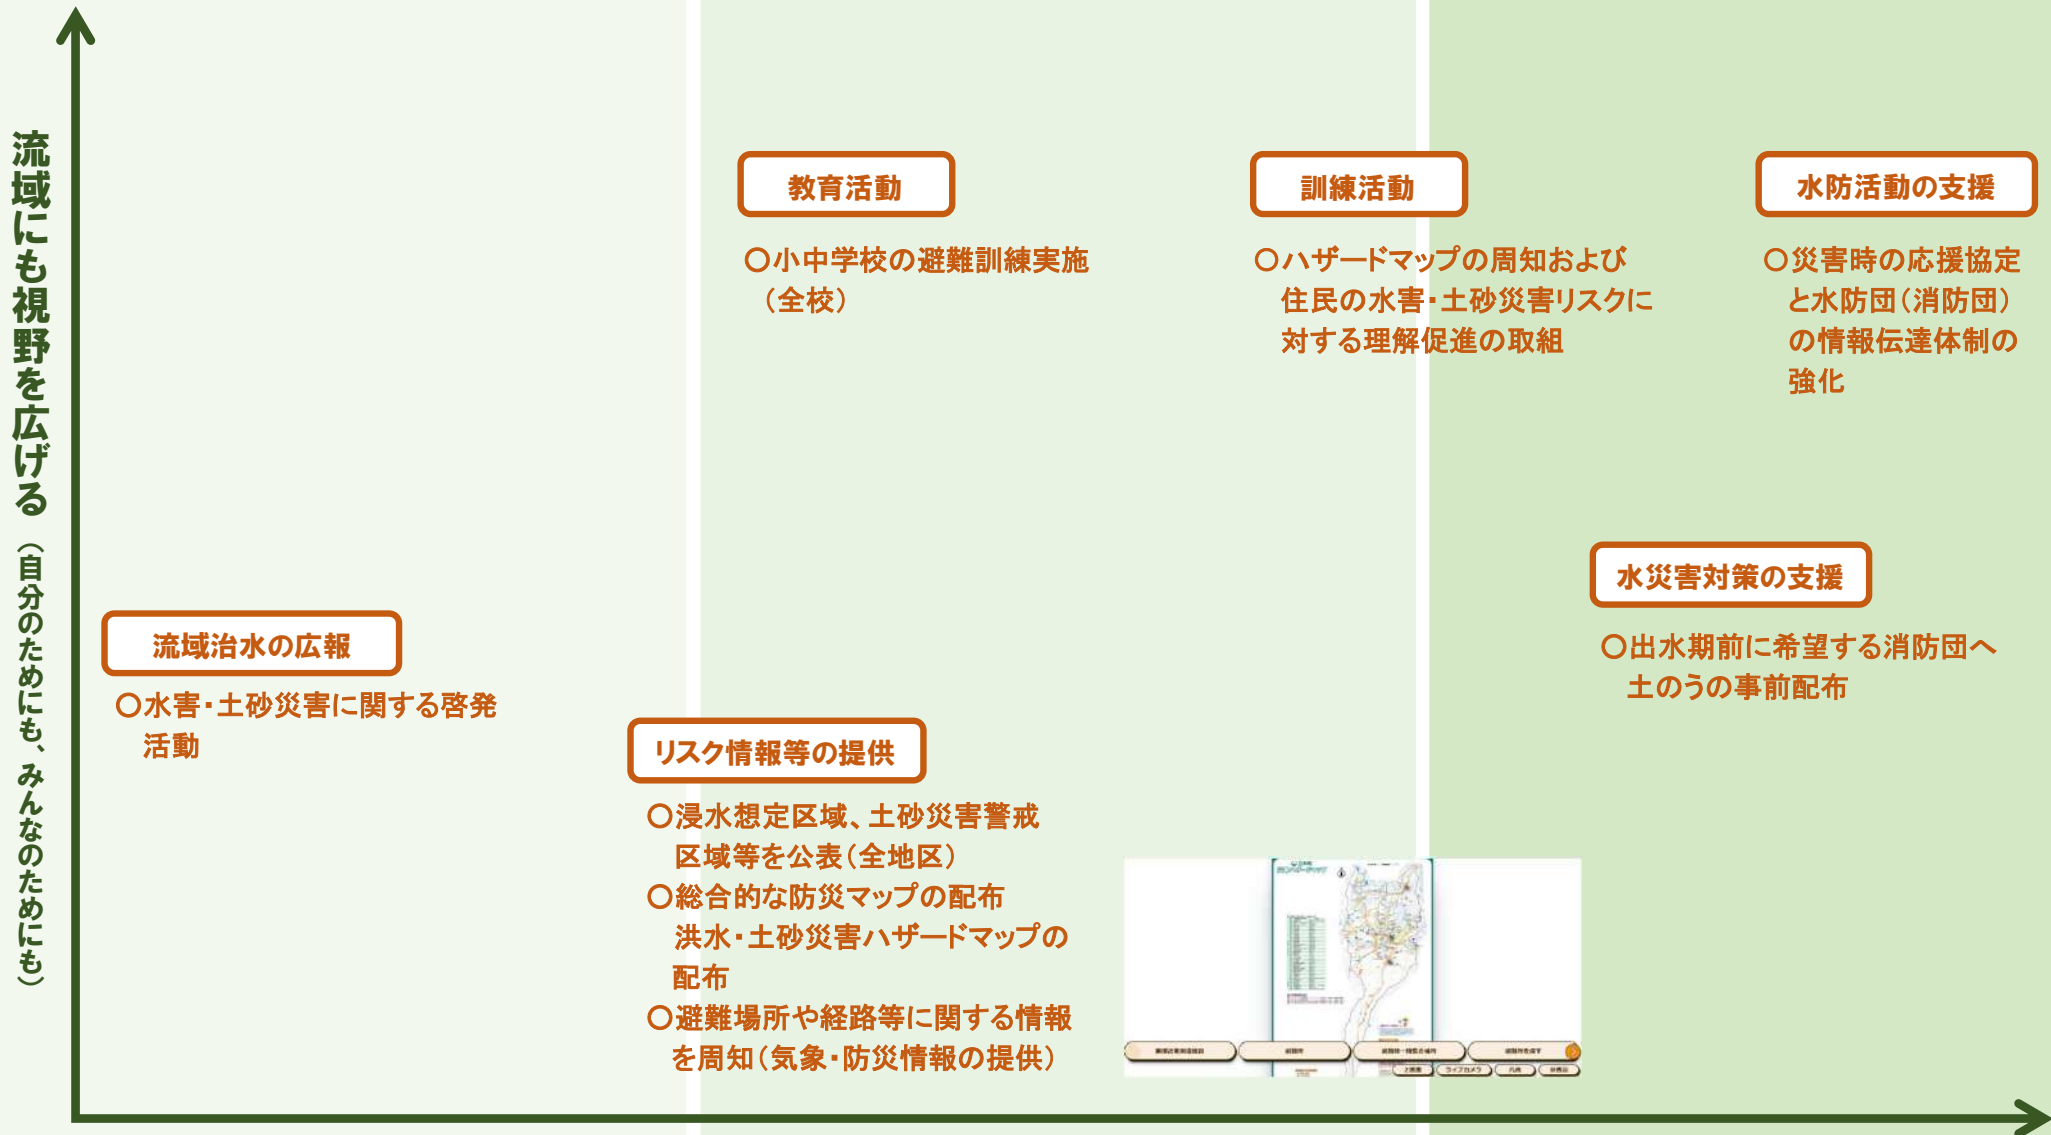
流域にも視野を広げる（自分のためにも、みんなのためにも）

教育活動

○小中学校の避難訓練実施（全校）

訓練活動

○ハザードマップの周知および住民の水害・土砂災害リスクに対する理解促進の取組

水防活動の支援

○災害時の応援協定と水防団（消防団）の情報伝達体制の強化

水災害対策の支援

○出水期前に希望する消防団へ土のうの事前配布

流域治水の広報

○水害・土砂災害に関する啓発活動

リスク情報等の提供

○浸水想定区域、土砂災害警戒区域等を公表（全地区）
○総合的な防災マップの配布
洪水・土砂災害ハザードマップの配布
○避難場所や経路等に関する情報を周知（気象・防災情報の提供）